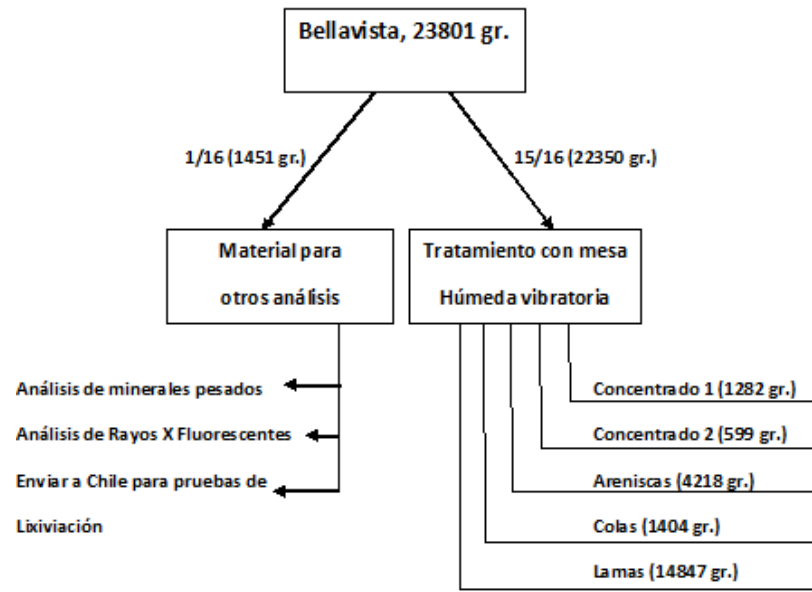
Bellavista, 23801 gr.

1/16 (1451 gr.)

15/16 (22350 gr.)

Material para otros análisis

Tratamiento con mesa Húmeda vibratoria

Análisis de minerales pesados

Análisis de Rayos X Fluorescentes

Enviar a Chile para pruebas de Lixiviación

Concentrado 1 (1282 gr.)

Concentrado 2 (599 gr.)

Areniscas (4218 gr.)

Colas (1404 gr.)

Lamas (14847 gr.)